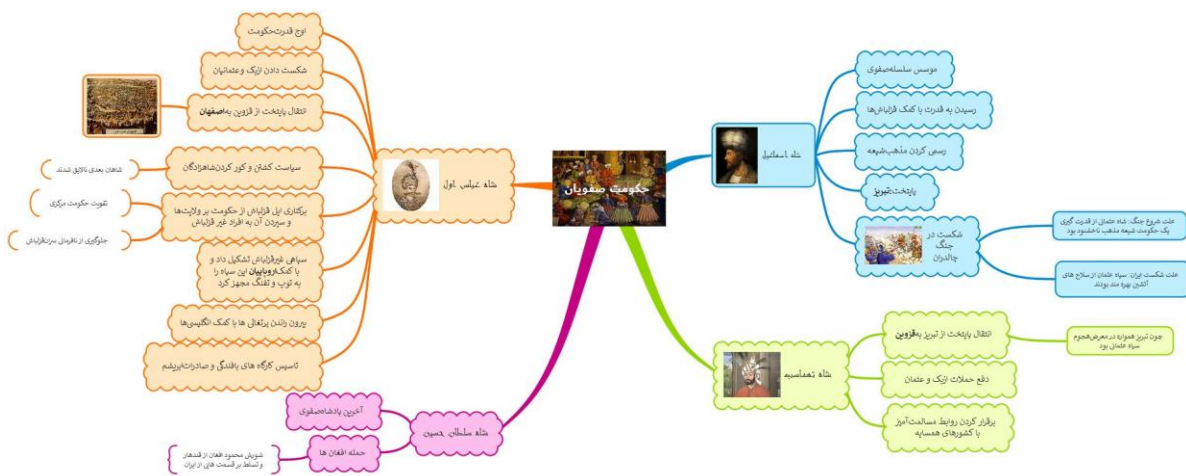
حکومت صفویان

شاه اسماعیل
موسس سلسله‌صفوی
رسیدن به قدرت با کمک قزلباش‌ها
رسمی کردن مذهب‌شیعه
پایتخت:تبریز
شکست در جنگ چالدران
علت شروع جنگ: شاه عثمانی از قدرت گیری یک حکومت شیعه مذهب ناخشنود بود
علت شکست ایران: سپاه عثمانی از سلاح های آتشین بهره مند بودند

شاه تهماسب
انتقال پایتخت از تبریز به‌قزوین
چون تبریز همواره در معرض‌هجوم سپاه عثمانی بود
دفع حملات ازبک و عثمانی
برقرار کردن روابط مسالمت‌آمیز با کشورهای همسایه

شاه عباس اول
اوج قدرت‌حکومت
شکست دادن ازبک و عثمانیان
انتقال پایتخت از قزوین به‌اصفهان
سیاست کشتن و کور کردن‌شاهزادگان
شاهان بعدی نالایق شدند
برکناری ایل قزلباش از حکومت بر ولایت‌ها و سپردن آن به افراد غیر قزلباش
تقویت حکومت مرکزی
جلوگیری از نافرمانی سران‌قزلباش
سپاهی غیرقزلباش تشکیل داد و با کمک‌اروپاییان این سپاه را به توپ و تفنگ مجهز کرد
بیرون راندن پرتغالی ها با کمک انگلیسی‌ها
تاسیس کارگاه های بافندگی و صادرات‌ابریشم

شاه سلطان حسین
آخرین پادشاه‌صفوی
حمله افغان ها
شورش محمود افغان از قندهار و تسلط بر قسمت های از ایران